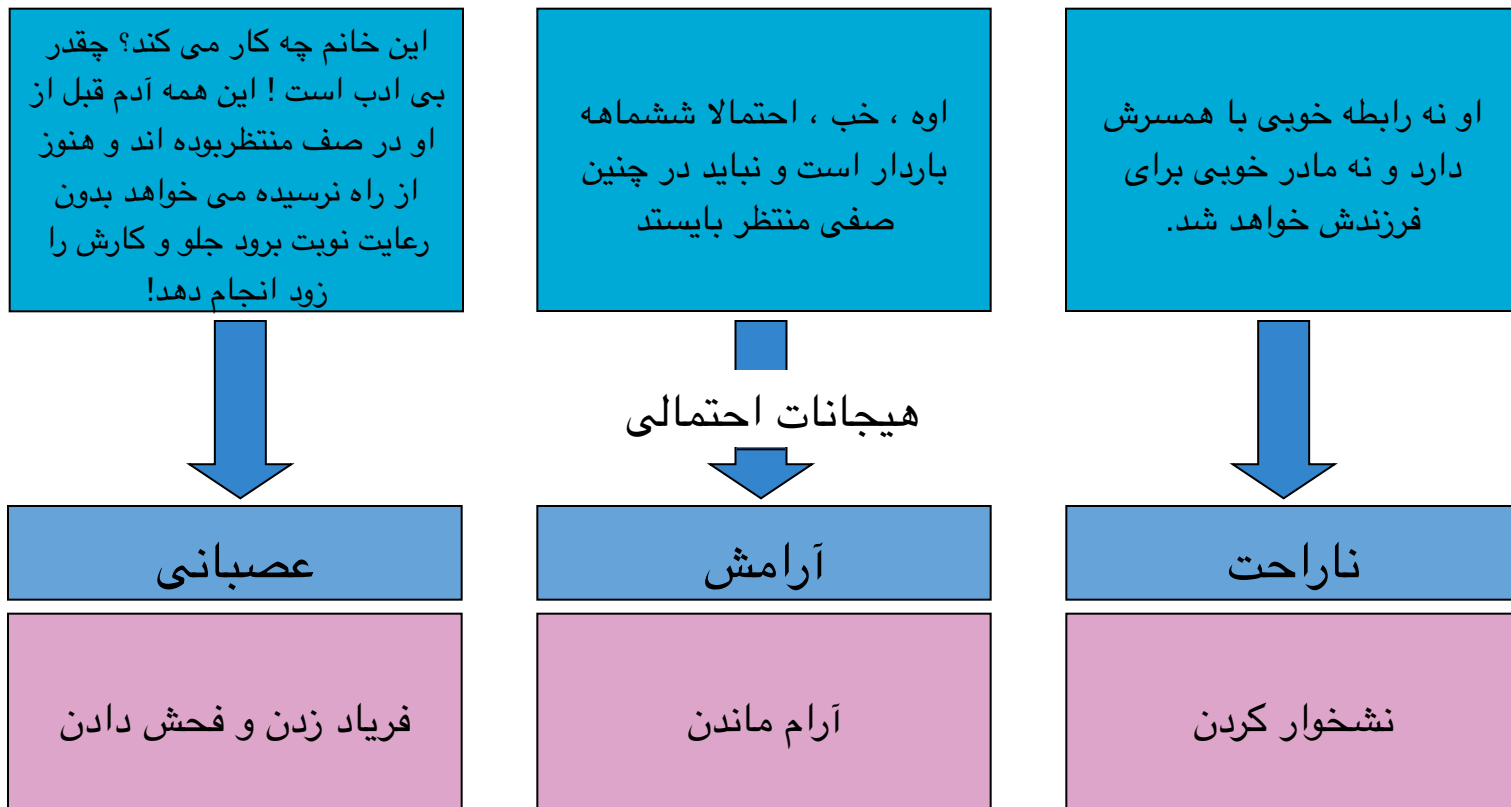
او نه رابطه خوبی با همسرش دارد و نه مادر خوبی برای فرزندش خواهد شد.

اوه ، خب ، احتمالا ششماهه باردار است و نباید در چنین صفی منتظر بایستد

این خانم چه کار می کند؟ چقدر بی ادب است ! این همه آدم قبل از او در صف منتظربوده اند و هنوز از راه نرسیده می خواهد بدون رعایت نوبت برود جلو و کارش را زود انجام دهد!

هیجانات احتمالی

ناراحت

آرامش

عصبانی

نشخوار کردن

آرام ماندن

فریاد زدن و فحش دادن